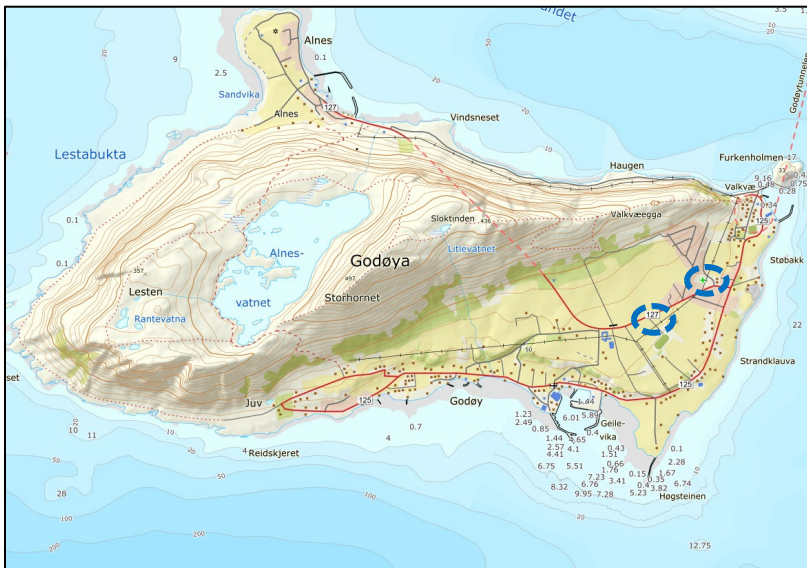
Alnes
0.1
9
2.5
Sandvika
127
Alnes
Vindsneset
Lestabukta
Haugen
Furkenholmen
17
Valkvæ
9.16
0.18
0.28
Godøytunnelen
Sloktinden
436
Valkvæegga
125
0.1
357
Alnes-
vatnet
Godøya
Litlevatnet
Støbakk
0.1
Lesten
497
Storhornet
127
Rantevatna
22
50
Strandklauva
125
Juv
125
Godøy
1.23
2.49
0.85
1.44
2.57
4.41
6.01
5.89
4.65
4.1
Geile-
vika
0.4
0.43
1.51
0.66
1.76
6.75
5.51
7.23
3.41
0.1
2.28
0.15
1.67
0.35
6.74
8.32
6.76
9.95
7.28
5.23
3.82
Høgsteinen
10
11
10
4
0.7
4
Reidskjeret
50
28
100
100
20
12.75
200
20
20
50
10
3.5